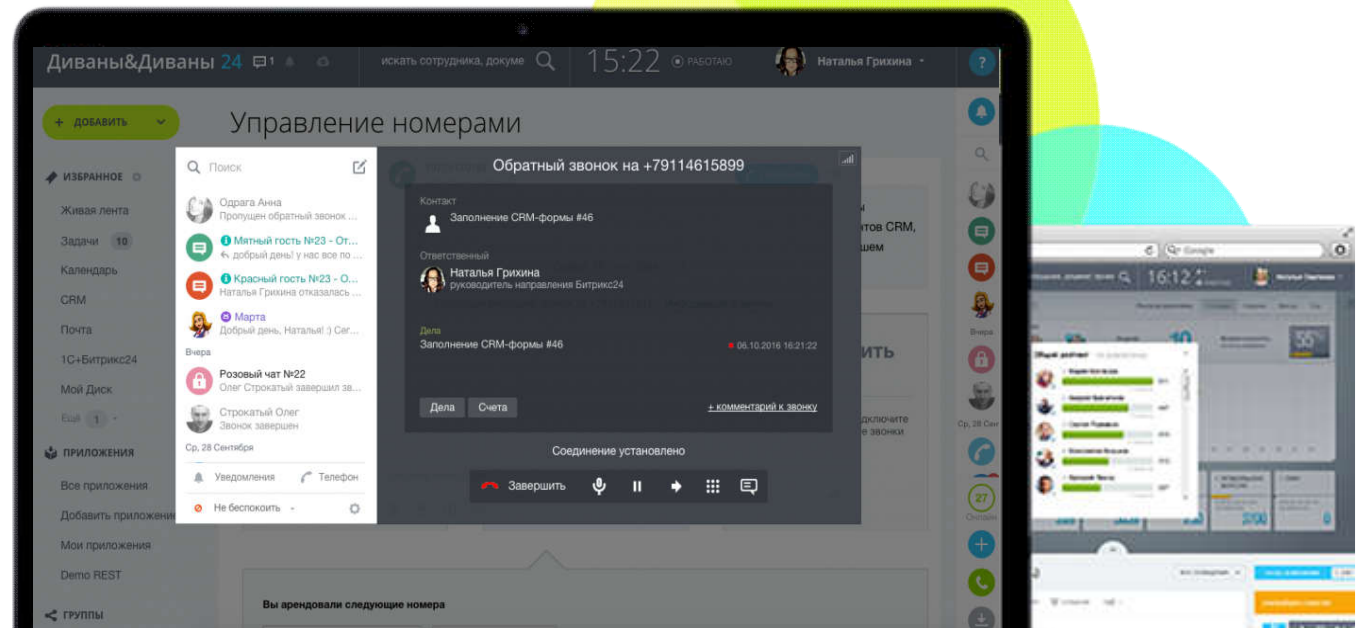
Диваны&Диваны 24 1

искать сотрудника, докуме

15:22 РАБОТАЮ

Наталья Грихина

?

ДОБАВИТЬ

Управление номерами

ИЗБРАННОЕ

Живая лента

Задачи 10

Календарь

CRM

Почта

1С+Битрикс24

Мой Диск

Ещё 1

ПРИЛОЖЕНИЯ

Все приложения

Добавить приложение

Мои приложения

Demo REST

ГРУППЫ

Поиск

Одрага Анна
Пропущен обратный звонок ...

Мятный гость №23 - От...
Добрый день! у нас все по ...

Красный гость №23 - О...
Наталья Грихина отказалась ...

Марта
Добрый день, Наталья! :) Сег...

Вчера

Розовый чат №22
Олег Строкатый завершил зво...

Строкатый Олег
Звонок завершен

Ср, 28 Сентября

Уведомления

Телефон

Не беспокоить

Обратный звонок на +79114615899

Контакт

Заполнение CRM-формы #46

Ответственный

Наталья Грихина
руководитель направления Битрикс24

Дела

Заполнение CRM-формы #46

06.10.2016 16:21:22

Дела

Счета

+ комментарий к звонку

Соединение установлено

Завершить

тов CRM,

шем

ить

ключите

е звонки.

Вы арендовали следующие номера

Вчера

Ср, 28 Сент

27

Онлайн

16:12

55